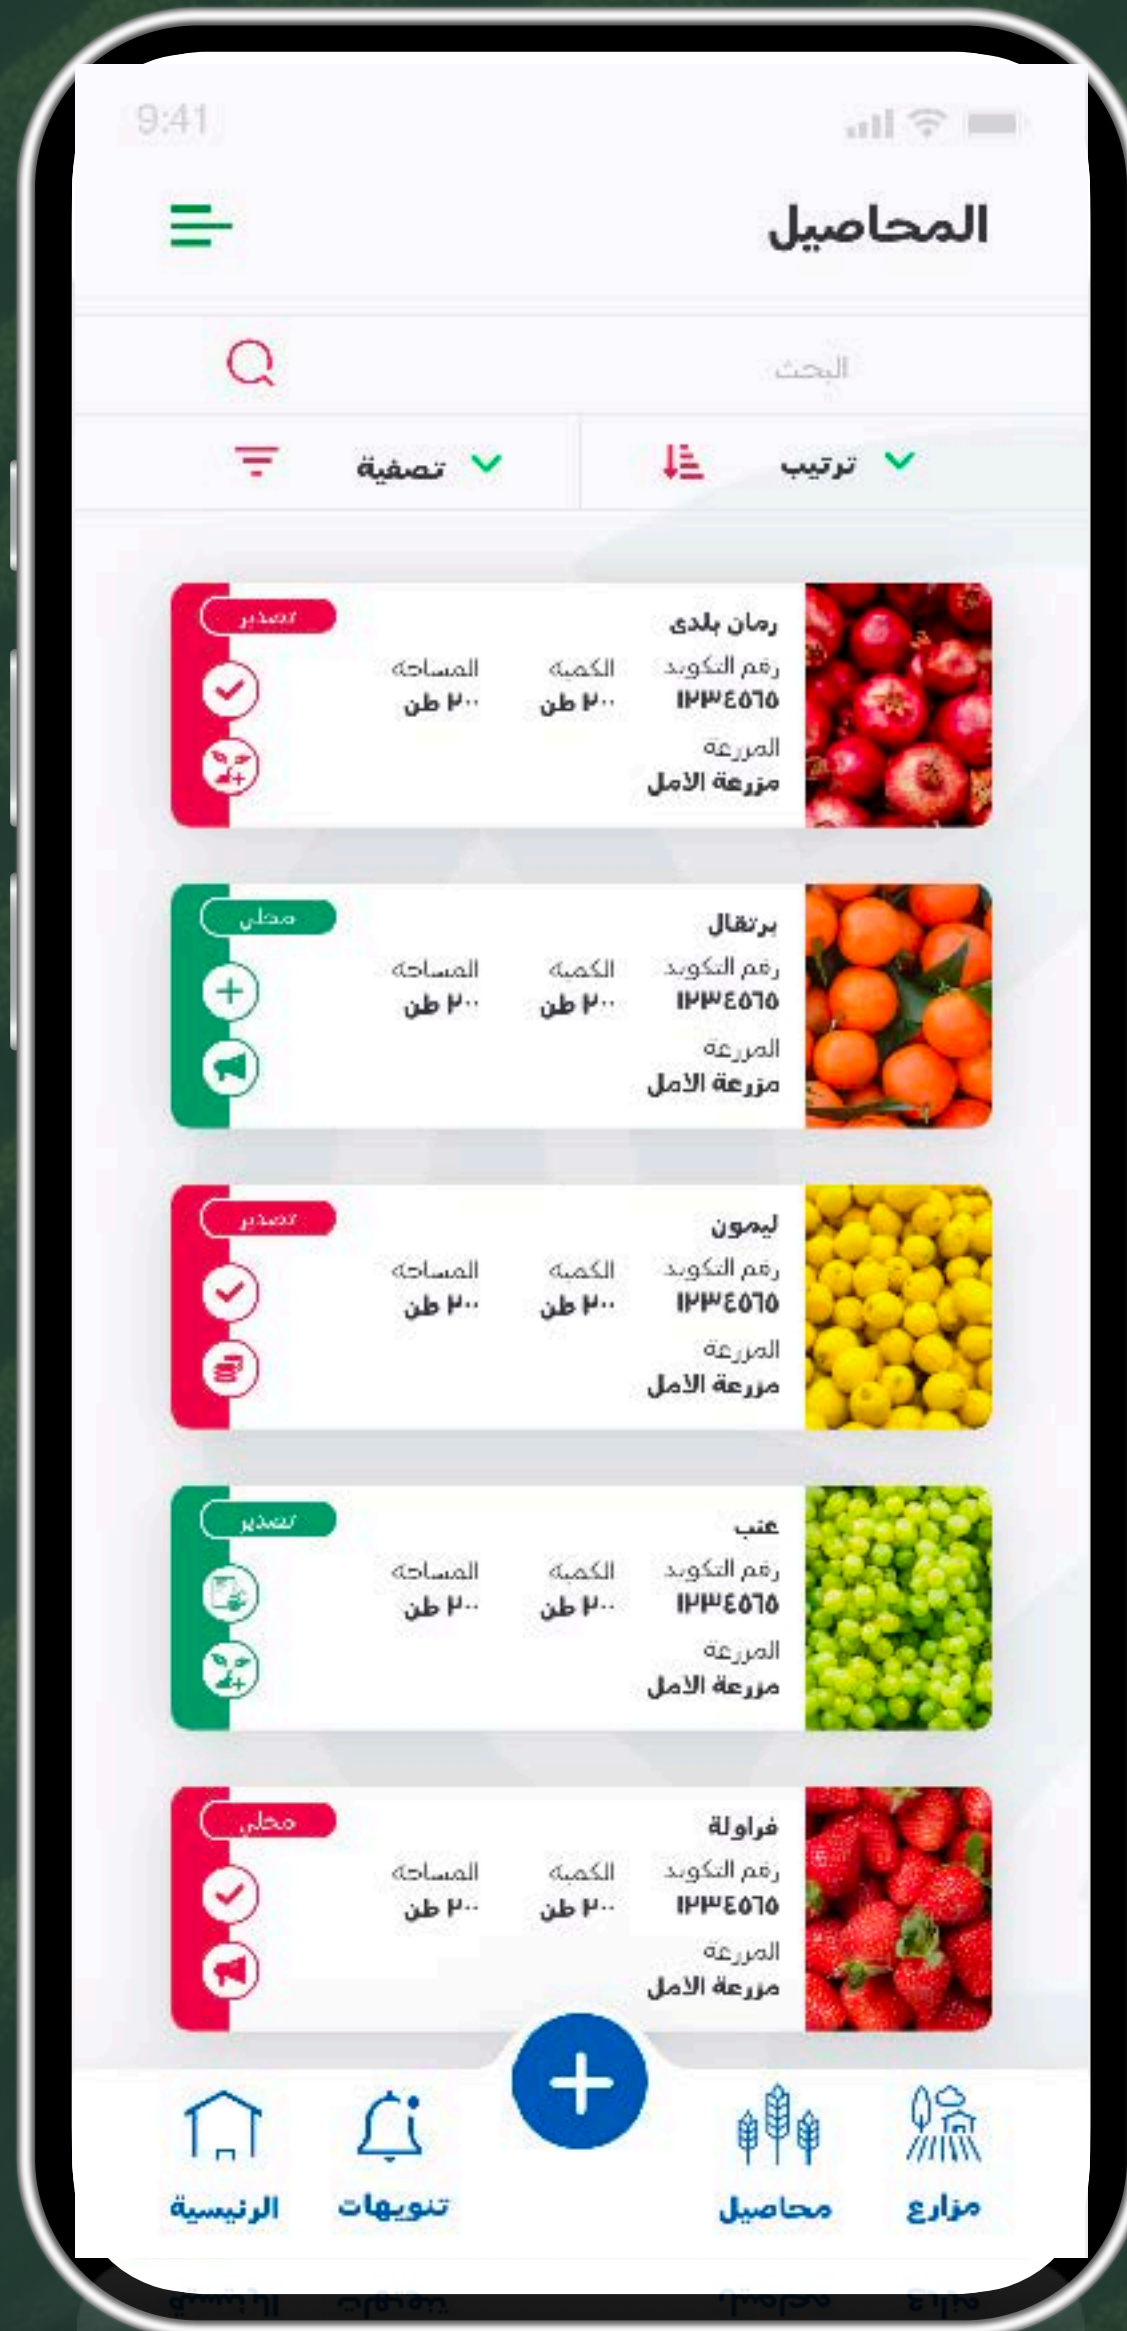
9:41

المحاصيل

البحث

ترتيب
تصفية

رمان بلدى
تصدير
رقم التكويد ١٢٣٤٥٦٥
الكمية ٢٠٠ طن
المساحة ٢٠٠ طن
المزرعة مزرعة الامل

برتقال
محلي
رقم التكويد ١٢٣٤٥٦٥
الكمية ٢٠٠ طن
المساحة ٢٠٠ طن
المزرعة مزرعة الامل

ليمون
تصدير
رقم التكويد ١٢٣٤٥٦٥
الكمية ٢٠٠ طن
المساحة ٢٠٠ طن
المزرعة مزرعة الامل

عنب
تصدير
رقم التكويد ١٢٣٤٥٦٥
الكمية ٢٠٠ طن
المساحة ٢٠٠ طن
المزرعة مزرعة الامل

فراولة
محلي
رقم التكويد ١٢٣٤٥٦٥
الكمية ٢٠٠ طن
المساحة ٢٠٠ طن
المزرعة مزرعة الامل

مزارع
محاصيل
تنويهات
الرئيسية